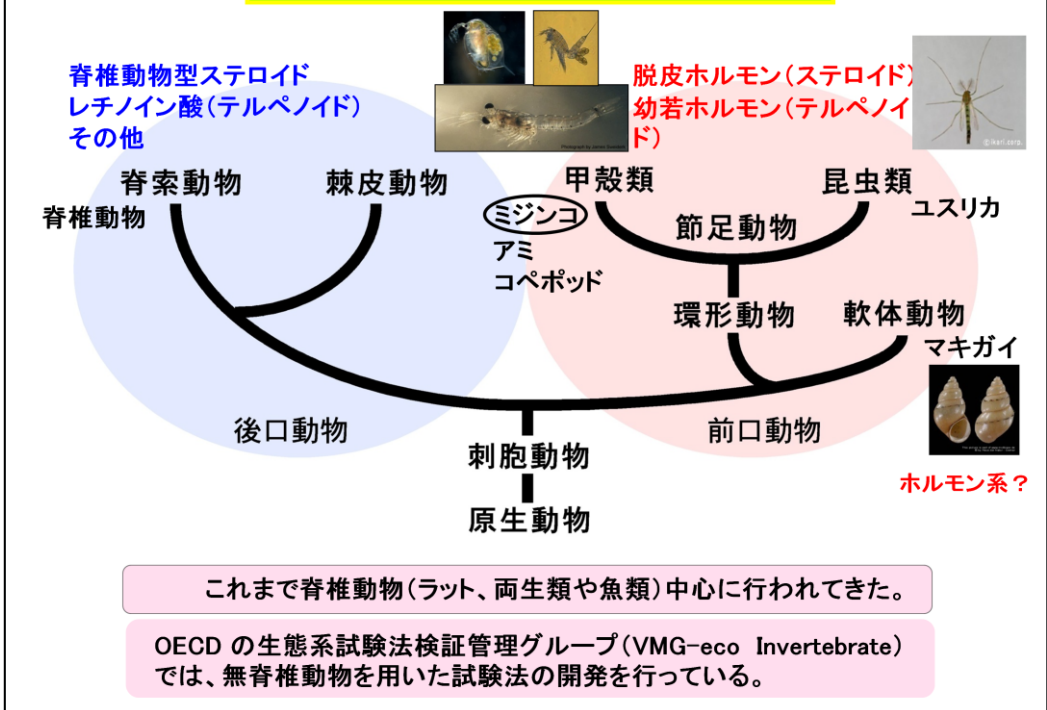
脊椎動物型ステロイド
レチノイン酸（テルペノイド）
その他

脱皮ホルモン（ステロイド）
幼若ホルモン（テルペノイド）

脊索動物
脊椎動物
棘皮動物
甲殻類
昆虫類
ユスリカ
ミジンコ
アミ
コペポッド
節足動物
環形動物
軟体動物
マキガイ
後口動物
前口動物
刺胞動物
原生動物
ホルモン系？

これまで脊椎動物（ラット、両生類や魚類）中心に行われてきた。

OECD の生態系試験法検証管理グループ（VMG-eco Invertebrate）では、無脊椎動物を用いた試験法の開発を行っている。